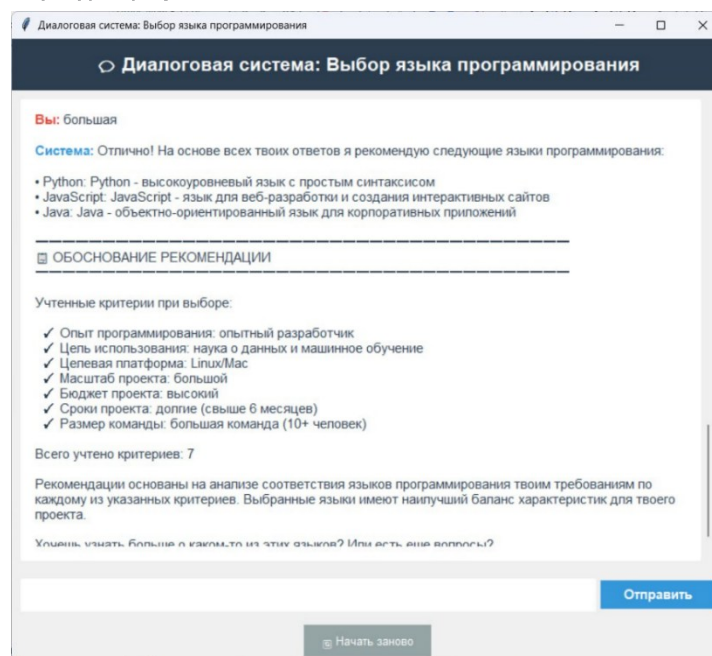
Диалоговая система: Выбор языка программирования

Диалоговая система: Выбор языка программирования

Вы: большая

Система: Отлично! На основе всех твоих ответов я рекомендую следующие языки программирования:

• Python: Python - высокоуровневый язык с простым синтаксисом
• JavaScript: JavaScript - язык для веб-разработки и создания интерактивных сайтов
• Java: Java - объектно-ориентированный язык для корпоративных приложений

ОБОСНОВАНИЕ РЕКОМЕНДАЦИИ

Учтенные критерии при выборе:

✓ Опыт программирования: опытный разработчик
✓ Цель использования: наука о данных и машинное обучение
✓ Целевая платформа: Linux/Mac
✓ Масштаб проекта: большой
✓ Бюджет проекта: высокий
✓ Сроки проекта: долгие (свыше 6 месяцев)
✓ Размер команды: большая команда (10+ человек)

Всего учтено критериев: 7

Рекомендации основаны на анализе соответствия языков программирования твоим требованиям по каждому из указанных критериев. Выбранные языки имеют наилучший баланс характеристик для твоего проекта.

Хочешь узнать больше о каком-то из этих языков? Или есть еще вопросы?

Отправить

Начать заново